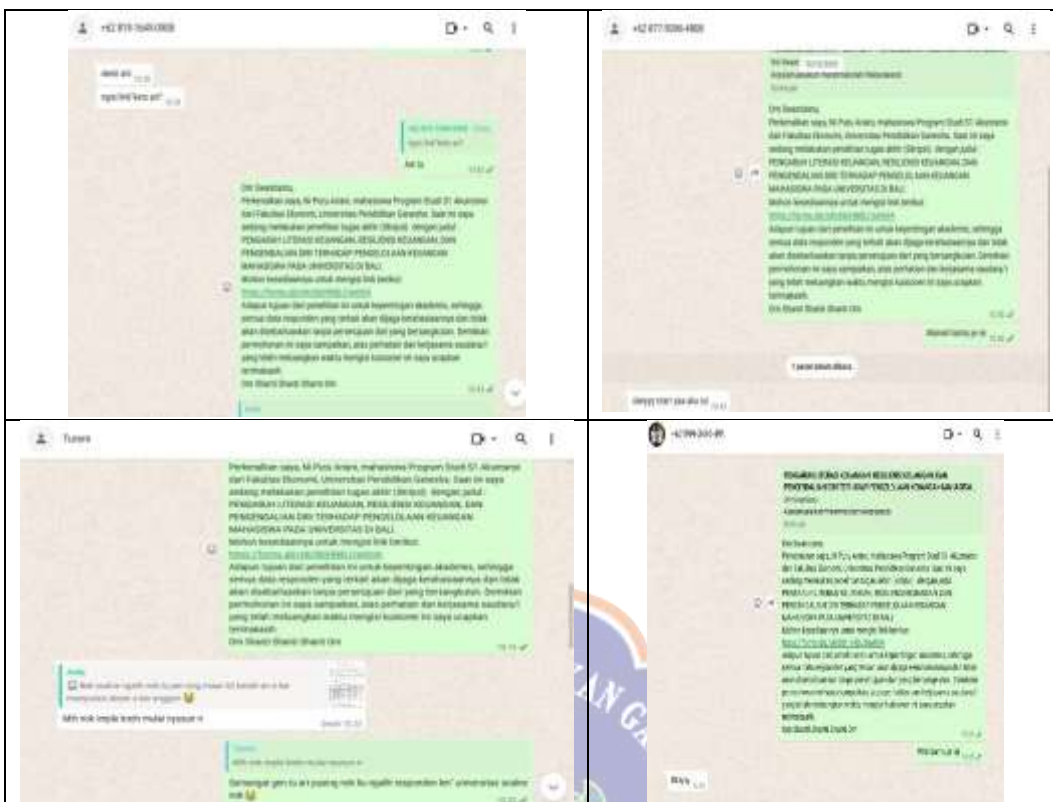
+62 819-3645-0808

Om Swastiastu,
Perkenalkan saya, Ni Putu Antari, mahasiswa Program Studi S1 Akuntansi dari Fakultas Ekonomi, Universitas Pendidikan Ganesha. Saat ini saya sedang melakukan penelitian tugas akhir (Skripsi) dengan judul PENGARUH LITERASI KEUANGAN, RESILIENSI KEUANGAN, DAN PENGENDALIAN DIRI TERHADAP PENGELOLAAN KEUANGAN MAHASISWA PADA UNIVERSITAS DI BALI.
Mohon kesediaannya untuk mengisi link berikut:
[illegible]
Adapun tujuan dari penelitian ini untuk kepentingan akademis, sehingga semua data responden yang terkait akan dijaga kerahasiaannya dan tidak akan disebarluaskan tanpa persetujuan dari yang bersangkutan. Demikian permohonan ini saya sampaikan, atas perhatian dan kerjasama saudara/i yang telah meluangkan waktu mengisi kuesioner ini saya ucapkan terimakasih.
Om Shanti Shanti Shanti Om

+62 877-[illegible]

Om Swastiastu,
Perkenalkan saya, Ni Putu Antari, mahasiswa Program Studi S1 Akuntansi dari Fakultas Ekonomi, Universitas Pendidikan Ganesha. Saat ini saya sedang melakukan penelitian tugas akhir (Skripsi) dengan judul PENGARUH LITERASI KEUANGAN, RESILIENSI KEUANGAN, DAN PENGENDALIAN DIRI TERHADAP PENGELOLAAN KEUANGAN MAHASISWA PADA UNIVERSITAS DI BALI.
Mohon kesediaannya untuk mengisi link berikut:
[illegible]
Adapun tujuan dari penelitian ini untuk kepentingan akademis, sehingga semua data responden yang terkait akan dijaga kerahasiaannya dan tidak akan disebarluaskan tanpa persetujuan dari yang bersangkutan. Demikian permohonan ini saya sampaikan, atas perhatian dan kerjasama saudara/i yang telah meluangkan waktu mengisi kuesioner ini saya ucapkan terimakasih.
Om Shanti Shanti Shanti Om

1 pesan belum dibaca

Tusara

Perkenalkan saya, Ni Putu Antari, mahasiswa Program Studi S1 Akuntansi dari Fakultas Ekonomi, Universitas Pendidikan Ganesha. Saat ini saya sedang melakukan penelitian tugas akhir (Skripsi) dengan judul PENGARUH LITERASI KEUANGAN, RESILIENSI KEUANGAN, DAN PENGENDALIAN DIRI TERHADAP PENGELOLAAN KEUANGAN MAHASISWA PADA UNIVERSITAS DI BALI.
Mohon kesediaannya untuk mengisi link berikut:
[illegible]
Adapun tujuan dari penelitian ini untuk kepentingan akademis, sehingga semua data responden yang terkait akan dijaga kerahasiaannya dan tidak akan disebarluaskan tanpa persetujuan dari yang bersangkutan. Demikian permohonan ini saya sampaikan, atas perhatian dan kerjasama saudara/i yang telah meluangkan waktu mengisi kuesioner ini saya ucapkan terimakasih.
Om Shanti Shanti Shanti Om

Mih nok impile kosih mulai nyusun ni

+62 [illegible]

PENGARUH LITERASI KEUANGAN, RESILIENSI KEUANGAN, DAN PENGENDALIAN DIRI TERHADAP PENGELOLAAN KEUANGAN MAHASISWA

Om Swastiastu,
Perkenalkan saya, Ni Putu Antari, mahasiswa Program Studi S1 Akuntansi dari Fakultas Ekonomi, Universitas Pendidikan Ganesha. Saat ini saya sedang melakukan penelitian tugas akhir (Skripsi) dengan judul PENGARUH LITERASI KEUANGAN, RESILIENSI KEUANGAN, DAN PENGENDALIAN DIRI TERHADAP PENGELOLAAN KEUANGAN MAHASISWA PADA UNIVERSITAS DI BALI.
Mohon kesediaannya untuk mengisi link berikut:
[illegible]
Adapun tujuan dari penelitian ini untuk kepentingan akademis, sehingga semua data responden yang terkait akan dijaga kerahasiaannya dan tidak akan disebarluaskan tanpa persetujuan dari yang bersangkutan. Demikian permohonan ini saya sampaikan, atas perhatian dan kerjasama saudara/i yang telah meluangkan waktu mengisi kuesioner ini saya ucapkan terimakasih.
Om Shanti Shanti Shanti Om